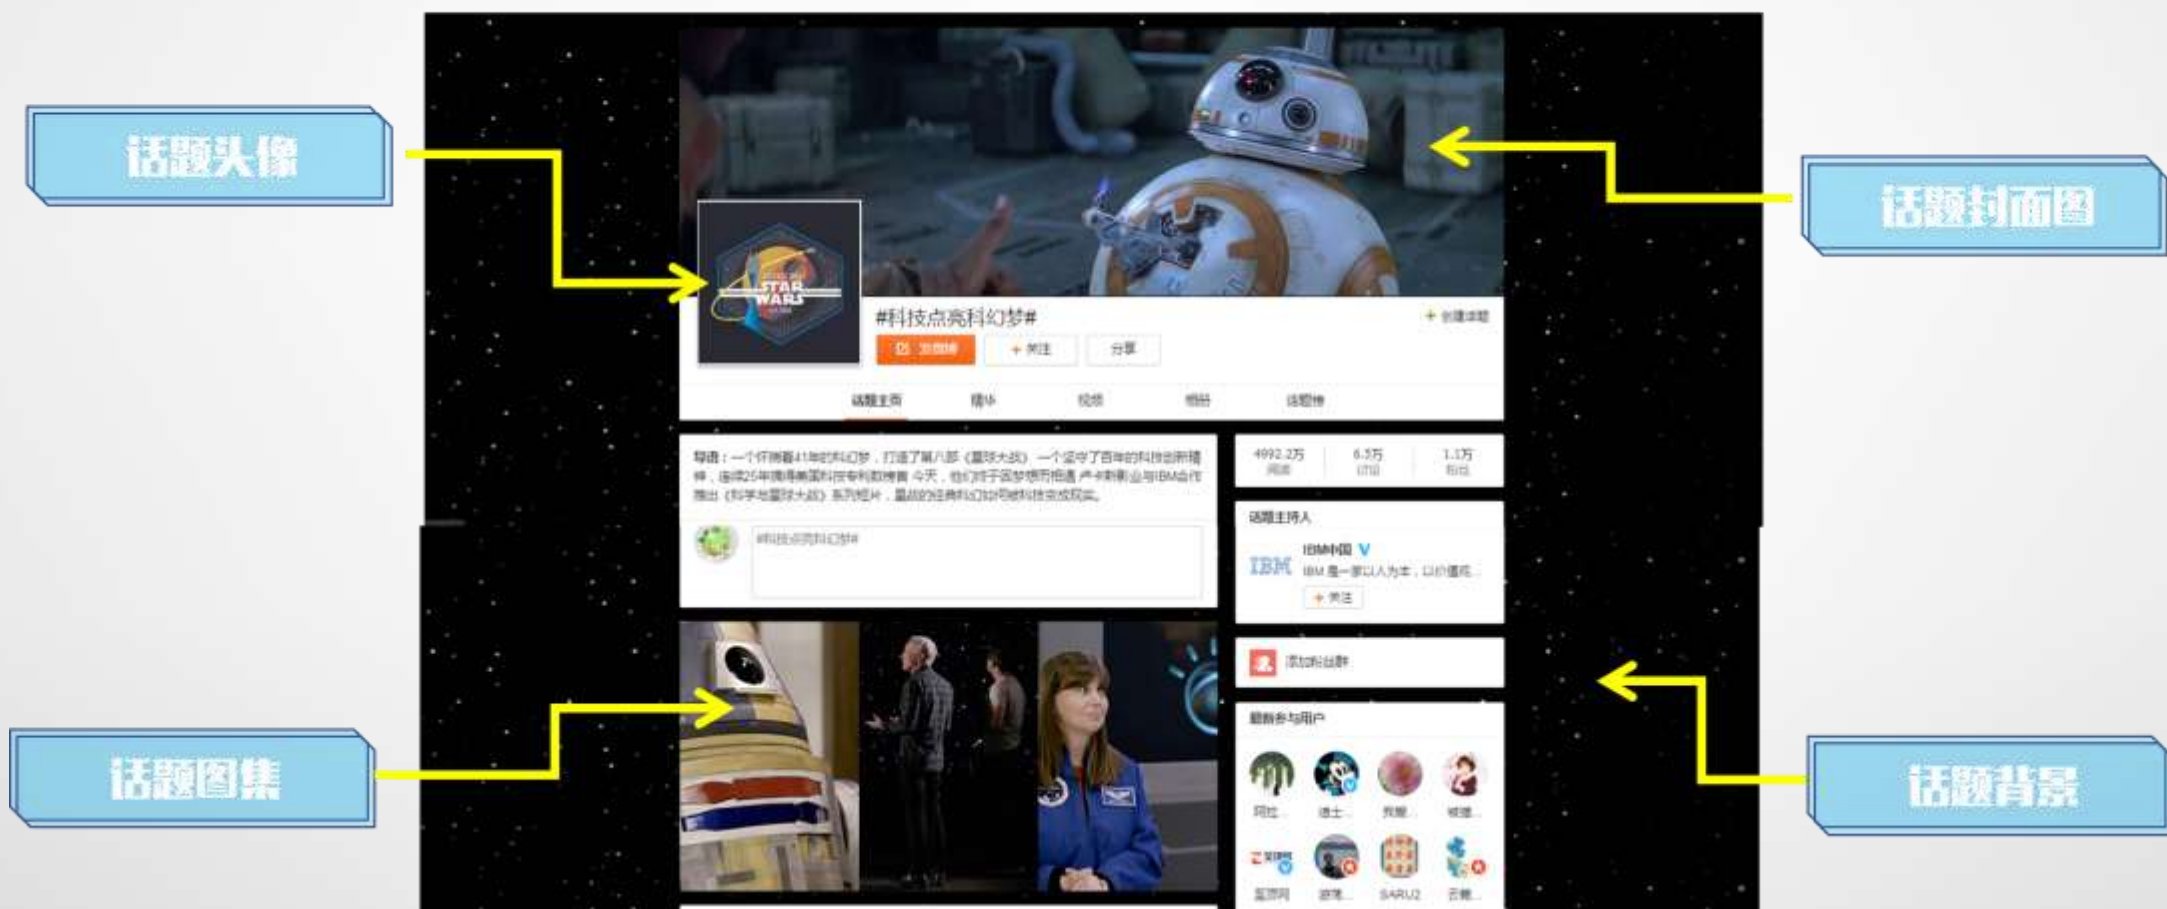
话题头像

话题封面图

话题图集

话题背景

STAR WARS

#科技点亮科幻梦#

+ 创建本题

发微博

+ 关注

分享

话题主页

精华

视频

相册

话题榜

导语：一个怀揣着41年的科幻梦，打造了第八部《星球大战》一个坚守了百年的科技创新精神，连续25年摘得美国科技专利数榜首 今天，他们终于因梦想而相遇 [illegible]

#科技点亮科幻梦#

4992.2万 阅读

6.5万 讨论

1.1万 粉丝

话题主持人

IBM

IBM中国 V

IBM 是一家以人为本，以价值观...

+ 关注

添加粉丝群

最新参与用户

SARU2